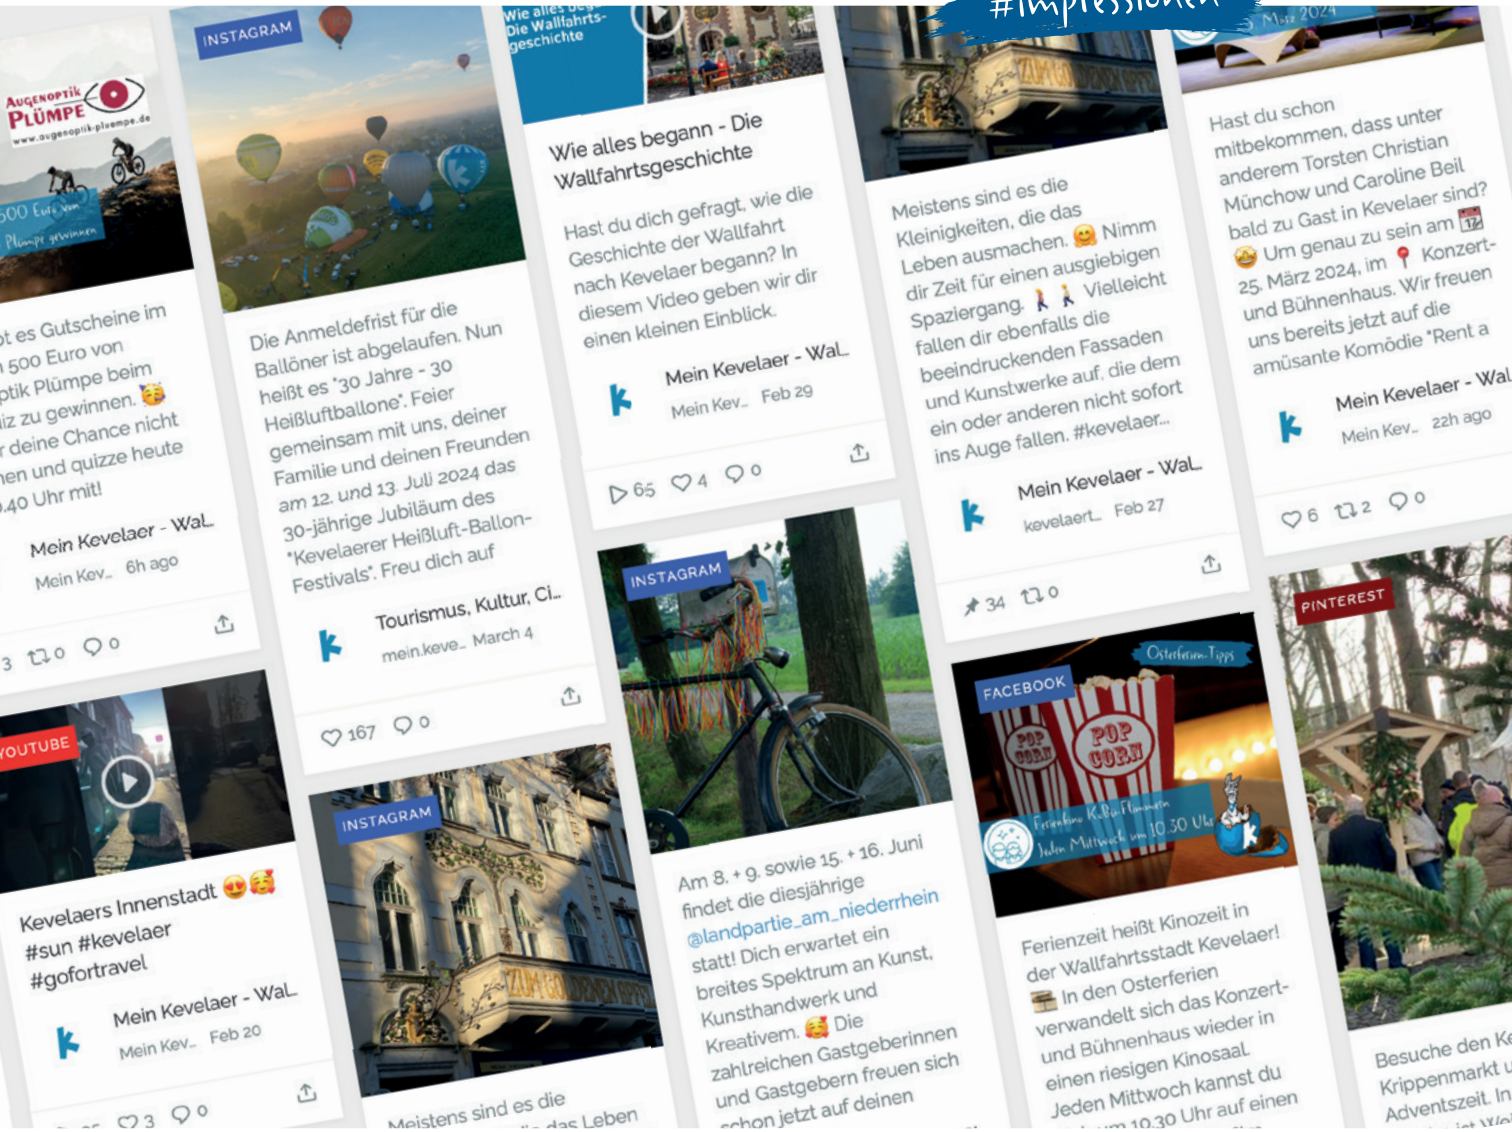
#impressionen

AUGENOPTIK PLÜMPE
www.augenoptik-pluempe.de
500 Euro von Plümpe gewinnen

...t es Gutscheine im ... 500 Euro von ...ptik Plümpe beim ...iz zu gewinnen. 🥳 ... deine Chance nicht ...en und quizze heute ....40 Uhr mit!

Mein Kevelaer - Wal...
Mein Kev... 6h ago

3 0 0

INSTAGRAM

Die Anmeldefrist für die Ballöner ist abgelaufen. Nun heißt es "30 Jahre - 30 Heißluftballone". Feier gemeinsam mit uns, deiner Familie und deinen Freunden am 12. und 13. Juli 2024 das 30-jährige Jubiläum des "Kevelaerer Heißluft-Ballon-Festivals". Freu dich auf

Tourismus, Kultur, Ci...
mein.keve... March 4

167 0

Wie alles begann - Die Wallfahrtsgeschichte

Wie alles begann - Die Wallfahrtsgeschichte

Hast du dich gefragt, wie die Geschichte der Wallfahrt nach Kevelaer begann? In diesem Video geben wir dir einen kleinen Einblick.

Mein Kevelaer - Wal...
Mein Kev... Feb 29

65 4 0

Meistens sind es die Kleinigkeiten, die das Leben ausmachen. 😊 Nimm dir Zeit für einen ausgiebigen Spaziergang. 🚶 Vielleicht fallen dir ebenfalls die beeindruckenden Fassaden und Kunstwerke auf, die dem ein oder anderen nicht sofort ins Auge fallen. #kevelaer...

Mein Kevelaer - Wal...
kevelaert... Feb 27

34 0

... März 2024

Hast du schon mitbekommen, dass unter anderem Torsten Christian Münchow und Caroline Beil bald zu Gast in Kevelaer sind? 🤩 Um genau zu sein am 📅 25. März 2024, im 📍 Konzert- und Bühnenhaus. Wir freuen uns bereits jetzt auf die amüsante Komödie "Rent a

Mein Kevelaer - Wal...
Mein Kev... 22h ago

6 2 0

YOUTUBE

Kevelaers Innenstadt 😍🥰 #sun #kevelaer #gofortravel

Mein Kevelaer - Wal...
Mein Kev... Feb 20

3 0

INSTAGRAM

Meistens sind es die ... das Leben

INSTAGRAM

Am 8. + 9. sowie 15. + 16. Juni findet die diesjährige @landpartie_am_niederrhein statt! Dich erwartet ein breites Spektrum an Kunst, Kunsthandwerk und Kreativem. 🥳 Die zahlreichen Gastgeberinnen und Gastgeber freuen sich schon jetzt auf deinen

FACEBOOK
Osterferien-Tipps
POP CORN
POP CORN
Ferienkino KeBü-Flimmern
Jeden Mittwoch um 10.30 Uhr

Ferienzeit heißt Kinozeit in der Wallfahrtsstadt Kevelaer! 🎞 In den Osterferien verwandelt sich das Konzert- und Bühnenhaus wieder in einen riesigen Kinosaal. Jeden Mittwoch kannst du ...m 10.30 Uhr auf einen

PINTEREST

Besuche den K... Krippenmarkt ... Adventszeit. In...